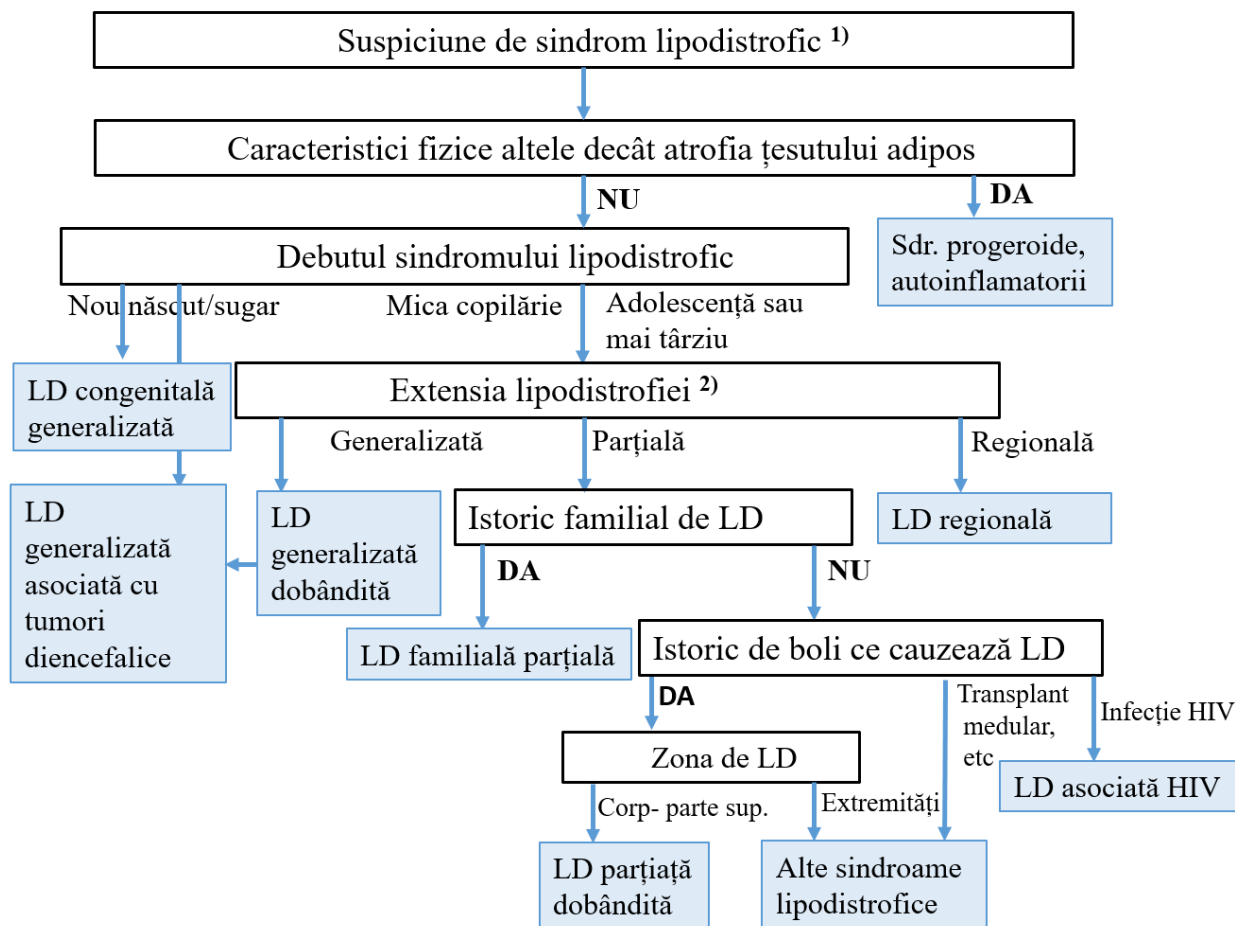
Suspiciune de sindrom lipodistrofic $^{1)}$

Caracteristici fizice altele decât atrofia țesutului adipos

NU

DA

Sdr. progeroide, autoinflamatorii

Debutul sindromului lipodistrofic

Nou născut/sugar

Mica copilărie

Adolescență sau mai târziu

LD congenitală generalizată

Extensia lipodistrofiei $^{2)}$

Generalizată

Parțială

Regională

LD generalizată asociată cu tumori diencefalice

LD generalizată dobândită

Istoric familial de LD

LD regională

DA

NU

LD familială parțială

Istoric de boli ce cauzează LD

DA

Transplant medular, etc

Infecție HIV

Zona de LD

LD asociată HIV

Corp- parte sup.

Extremități

LD parțiață dobândită

Alte sindroame lipodistrofice